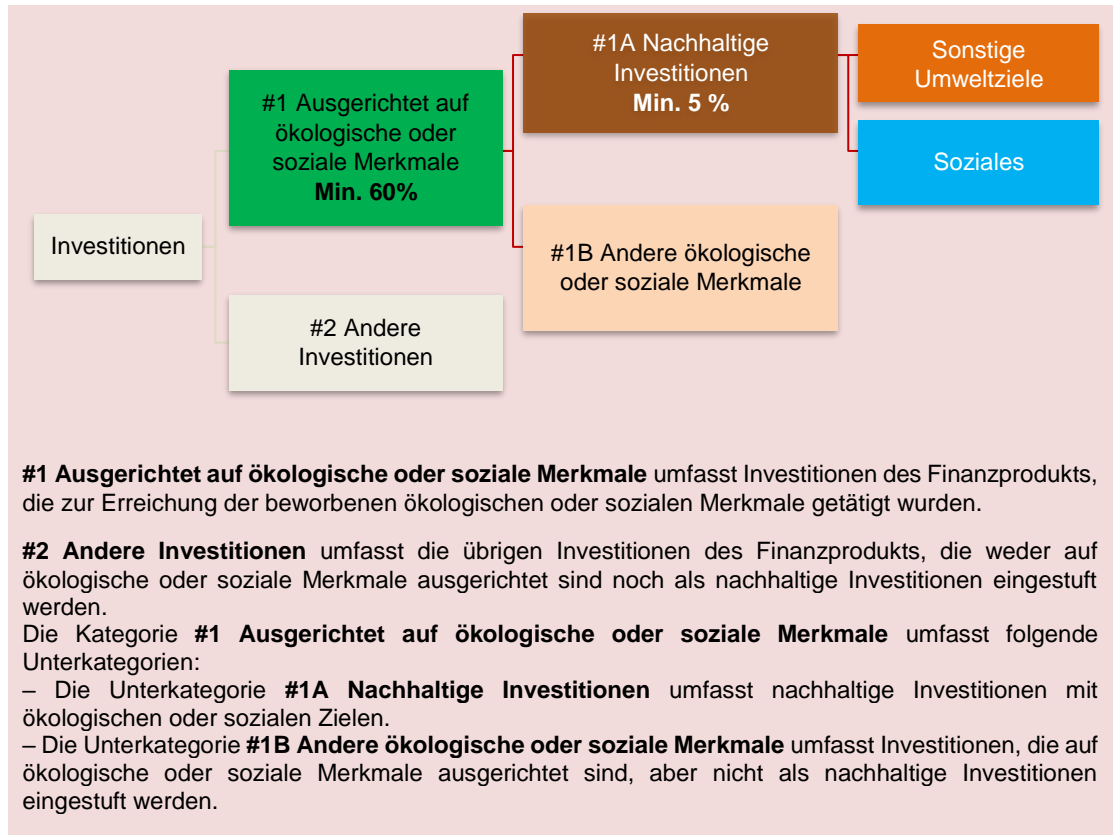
Investitionen

#1 Ausgerichtet auf ökologische oder soziale Merkmale
**Min. 60%**

#2 Andere Investitionen

#1A Nachhaltige Investitionen
**Min. 5 %**

#1B Andere ökologische oder soziale Merkmale

Sonstige Umweltziele

Soziales

**#1 Ausgerichtet auf ökologische oder soziale Merkmale** umfasst Investitionen des Finanzprodukts, die zur Erreichung der beworbenen ökologischen oder sozialen Merkmale getätigt wurden.

**#2 Andere Investitionen** umfasst die übrigen Investitionen des Finanzprodukts, die weder auf ökologische oder soziale Merkmale ausgerichtet sind noch als nachhaltige Investitionen eingestuft werden.
Die Kategorie **#1 Ausgerichtet auf ökologische oder soziale Merkmale** umfasst folgende Unterkategorien:
– Die Unterkategorie **#1A Nachhaltige Investitionen** umfasst nachhaltige Investitionen mit ökologischen oder sozialen Zielen.
– Die Unterkategorie **#1B Andere ökologische oder soziale Merkmale** umfasst Investitionen, die auf ökologische oder soziale Merkmale ausgerichtet sind, aber nicht als nachhaltige Investitionen eingestuft werden.